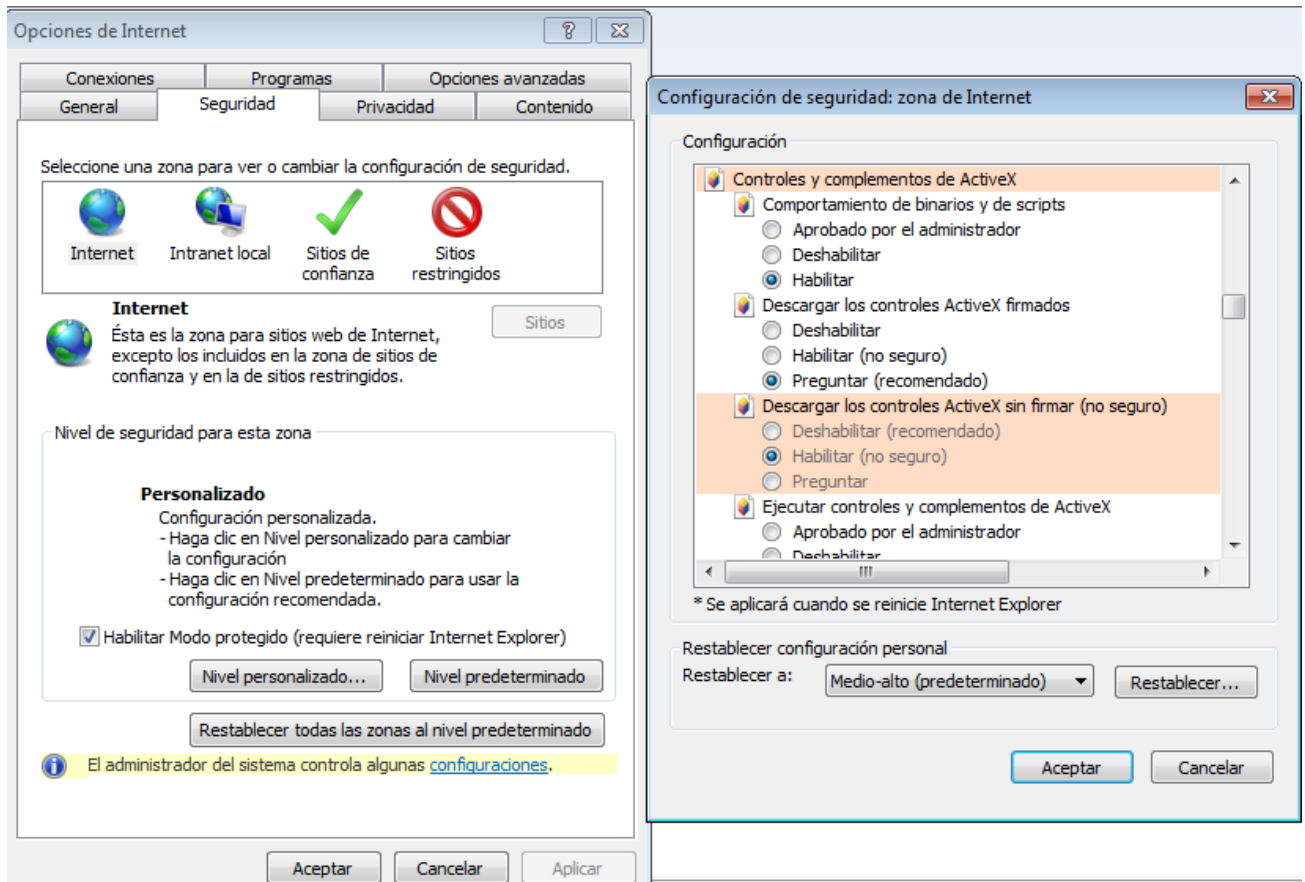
Opciones de Internet

?

Conexiones | Programas | Opciones avanzadas
General | Seguridad | Privacidad | Contenido

Seleccione una zona para ver o cambiar la configuración de seguridad.

Internet
Intranet local
Sitios de confianza
Sitios restringidos

Internet
Ésta es la zona para sitios web de Internet, excepto los incluidos en la zona de sitios de confianza y en la de sitios restringidos.

Sitios

Nivel de seguridad para esta zona

Personalizado
Configuración personalizada.
- Haga clic en Nivel personalizado para cambiar la configuración
- Haga clic en Nivel predeterminado para usar la configuración recomendada.

Habilitar Modo protegido (requiere reiniciar Internet Explorer)

Nivel personalizado...
Nivel predeterminado

Restablecer todas las zonas al nivel predeterminado

El administrador del sistema controla algunas configuraciones.

Aceptar
Cancelar
Aplicar

Configuración de seguridad: zona de Internet

Configuración

Controles y complementos de ActiveX
Comportamiento de binarios y de scripts
Aprobado por el administrador
Deshabilitar
Habilitar
Descargar los controles ActiveX firmados
Deshabilitar
Habilitar (no seguro)
Preguntar (recomendado)
Descargar los controles ActiveX sin firmar (no seguro)
Deshabilitar (recomendado)
Habilitar (no seguro)
Preguntar
Ejecutar controles y complementos de ActiveX
Aprobado por el administrador
Deshabilitar

III

* Se aplicará cuando se reinicie Internet Explorer

Restablecer configuración personal
Restablecer a:
Medio-alto (predeterminado)
Restablecer...

Aceptar
Cancelar